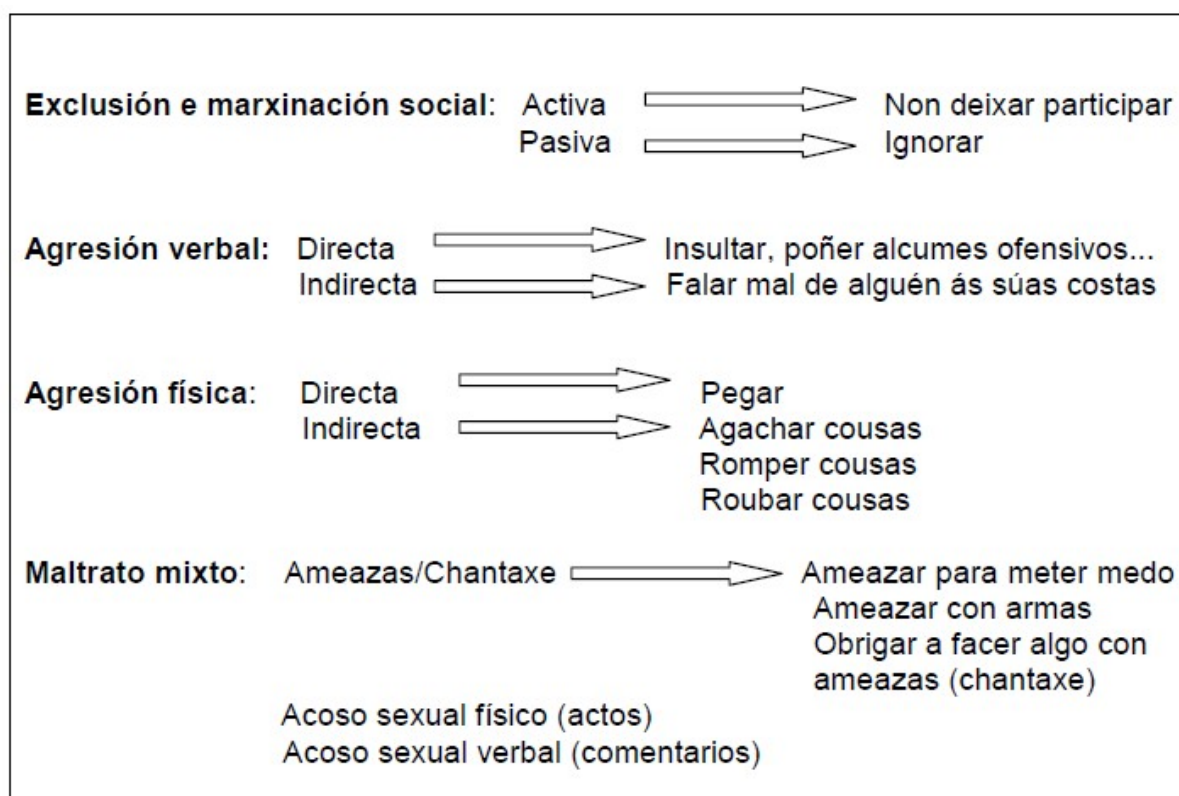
**Exclusión e marxinación social**: Activa → Non deixar participar
Pasiva → Ignorar

**Agresión verbal:** Directa → Insultar, poñer alcumes ofensivos...
Indirecta → Falar mal de alguén ás súas costas

**Agresión física**: Directa → Pegar
Indirecta → Agachar cousas
Romper cousas
Roubar cousas

**Maltrato mixto**: Ameazas/Chantaxe → Ameazar para meter medo
Ameazar con armas
Obrigar a facer algo con ameazas (chantaxe)

Acoso sexual físico (actos)
Acoso sexual verbal (comentarios)